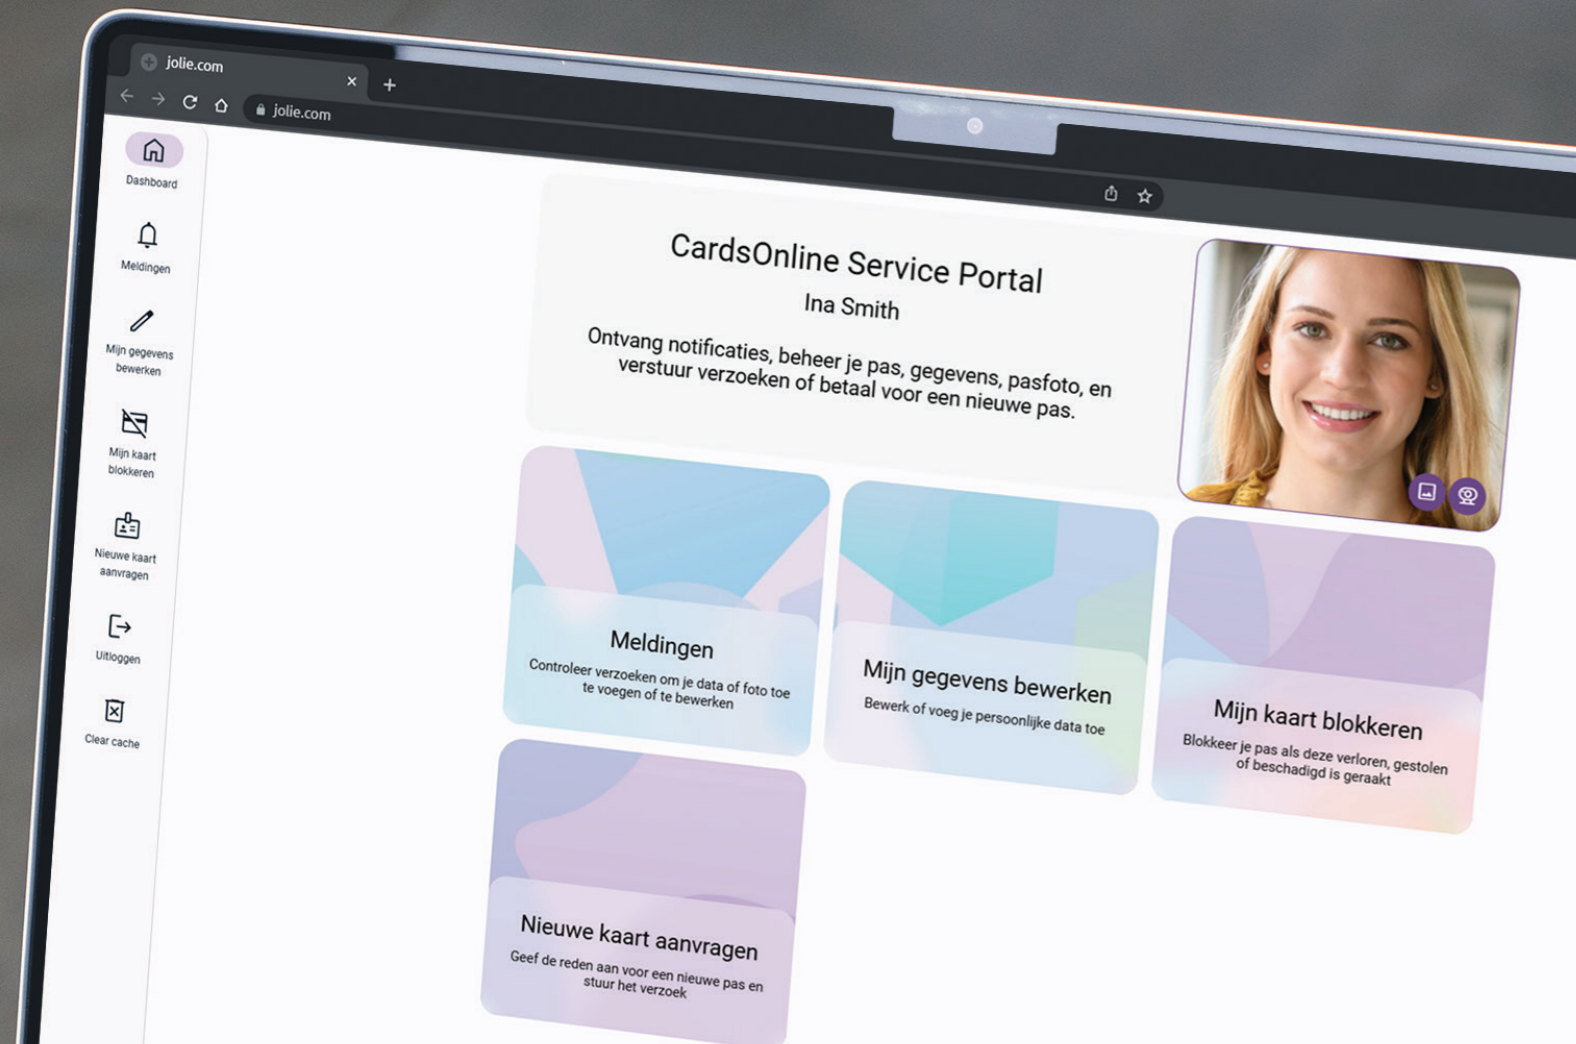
jolie.com
jolie.com

Dashboard
Meldingen
Mijn gegevens bewerken
Mijn kaart blokkeren
Nieuwe kaart aanvragen
Uitloggen
Clear cache

CardsOnline Service Portal
Ina Smith
Ontvang notificaties, beheer je pas, gegevens, pasfoto, en verstuur verzoeken of betaal voor een nieuwe pas.

Meldingen
Controleer verzoeken om je data of foto toe te voegen of te bewerken

Mijn gegevens bewerken
Bewerk of voeg je persoonlijke data toe

Mijn kaart blokkeren
Blokkeer je pas als deze verloren, gestolen of beschadigd is geraakt

Nieuwe kaart aanvragen
Geef de reden aan voor een nieuwe pas en stuur het verzoek